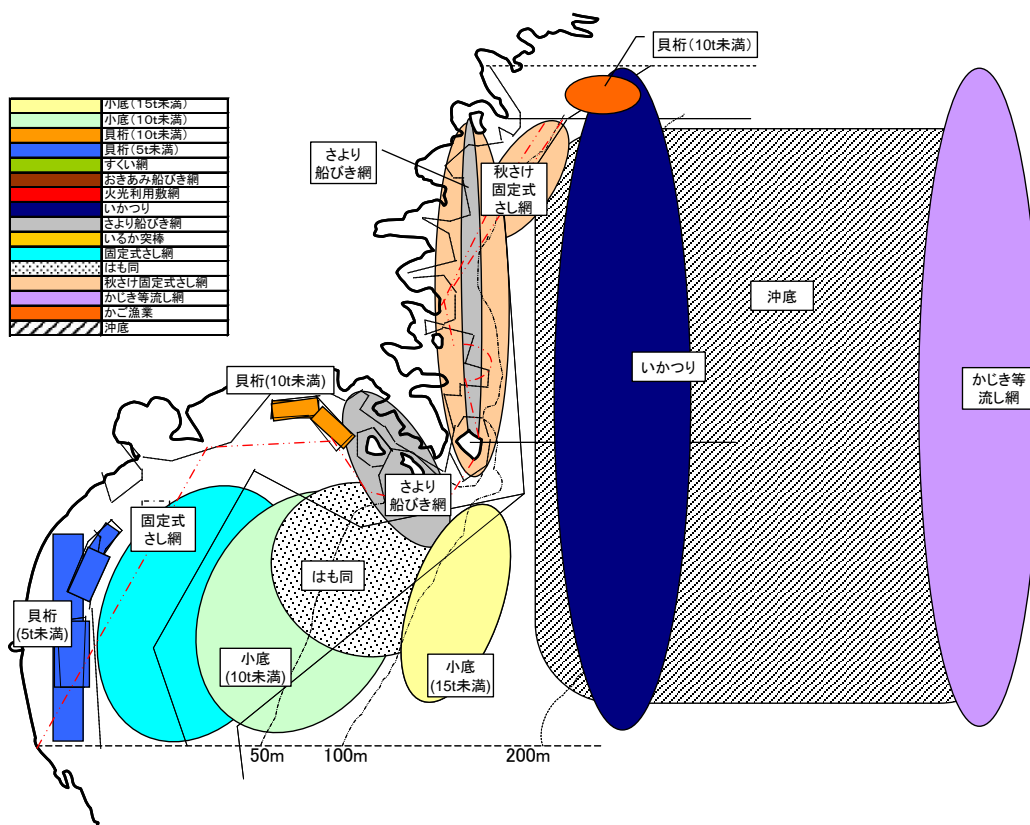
| |
|---|
| 小底(15t未満) |
| 小底(10t未満) |
| 貝桁(10t未満) |
| 貝桁(5t未満) |
| すくい網 |
| おきあみ船びき網 |
| 火光利用敷網 |
| いかつり |
| さより船びき網 |
| いるか突棒 |
| 固定式さし網 |
| はも同 |
| 秋さけ固定式さし網 |
| かじき等流し網 |
| かご漁業 |
| 沖底 |

貝桁(10t未満)

さより船びき網

秋さけ固定式さし網

沖底

いかつり

かじき等流し網

貝桁(10t未満)

さより船びき網

固定式さし網

はも同

貝桁(5t未満)

小底(10t未満)

小底(15t未満)

50m

100m

200m